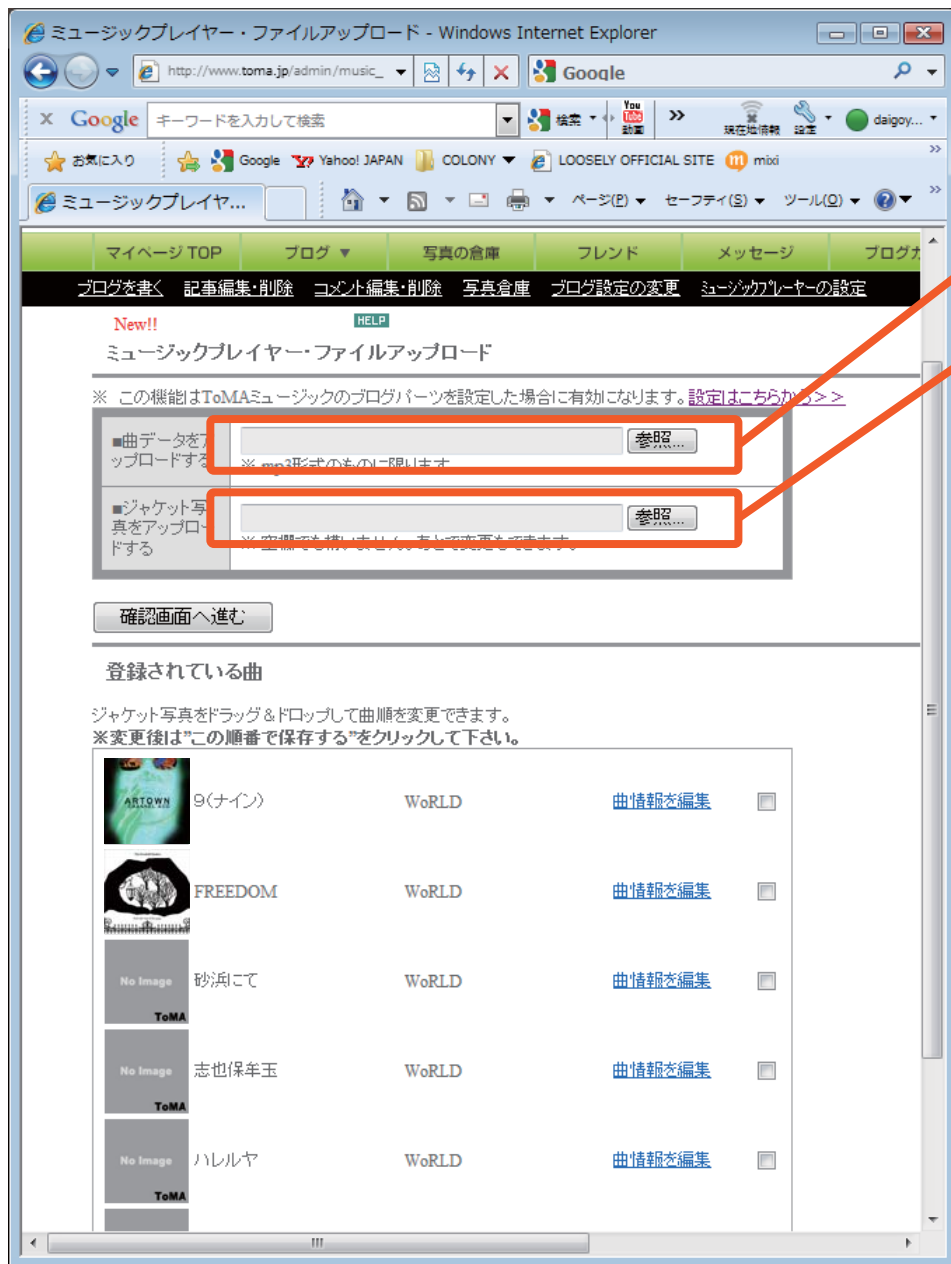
ミュージックプレイヤー・ファイルアップロード - Windows Internet Explorer

http://www.toma.jp/admin/music_

Google

× Google キーワードを入力して検索 検索 You Tube 動画 » 現在地情報 設定 daigoy...

お気に入り Google Yahoo! JAPAN COLONY LOOSELY OFFICIAL SITE mixi

ミュージックプレイヤ...

ページ(P) セーフティ(S) ツール(O)

マイページ TOP | ブログ ▼ | 写真の倉庫 | フレンド | メッセージ | ブログカ

ブログを書く 記事編集・削除 コメント編集・削除 写真倉庫 ブログ設定の変更 ミュージックプレーヤーの設定

New!! HELP

ミュージックプレイヤー・ファイルアップロード

※ この機能はToMAミュージックのブログパーツを設定した場合に有効になります。設定はこちらから＞＞

| ■曲データをアップロードする | 参照... ※ mp3形式のものに限ります |
|---|---|
| ■ジャケット写真をアップロードする | 参照... ※ 空欄でも構いません。あとで変更もできます。 |

確認画面へ進む

登録されている曲

ジャケット写真をドラッグ＆ドロップして曲順を変更できます。
※変更後は"この順番で保存する"をクリックして下さい。

| | | | |
|---|---|---|---|
| ARTOWN | 9(ナイン) | WoRLD | 曲情報を編集 |
| | FREEDOM | WoRLD | 曲情報を編集 |
| No Image ToMA | 砂浜にて | WoRLD | 曲情報を編集 |
| No Image ToMA | 志也保年玉 | WoRLD | 曲情報を編集 |
| No Image ToMA | ハレルヤ | WoRLD | 曲情報を編集 |